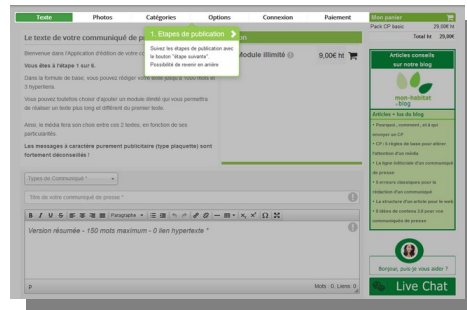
Texte | Photos | Catégories | Options | Connexion | Paiement | Mon panier

Pack CP basic 29,00€ ht
Total ht 29,00€

Le texte de votre communiqué de p

1. Etapes de publication
Suivez les étapes de publication avec le bouton "étape suivante". Possibilité de revenir en arrière

Bienvenue dans l'Application d'édition de votre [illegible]

Vous êtes à l'étape 1 sur 6.

Dans la formule de base, vous pouvez rédiger votre texte jusqu'à 1000 mots et 3 hyperliens.

Vous pouvez toutefois choisir d'ajouter un module illimité qui vous permettra de réaliser un texte plus long et différent du premier texte.

Ainsi, le média fera son choix entre ces 2 textes, en fonction de ses particularités.

Les messages à caractère purement publicitaire (type plaquette) sont fortement déconseillés !

Module illimité 9,00€ ht

Articles conseils sur notre blog

mon-habitat blog

Articles - fus du blog
• Pourquoi, comment, et à qui envoyer un CP
• CP : 5 règles de base pour attirer l'attention d'un média
• La ligne éditoriale d'un communiqué de presse
• 3 erreurs classiques pour la rédaction d'un communiqué
• La structure d'un article pour le web
• 5 idées de contenu 2.0 pour vos communiqués de presse

Types de Communiqué *

Titre de votre communiqué de presse *

B I U S Paragraphe

Version résumée - 150 mots maximum - 0 lien hypertexte *

p

Mots : 0, Liens : 0

Bonjour, puis-je vous aider ?

Live Chat